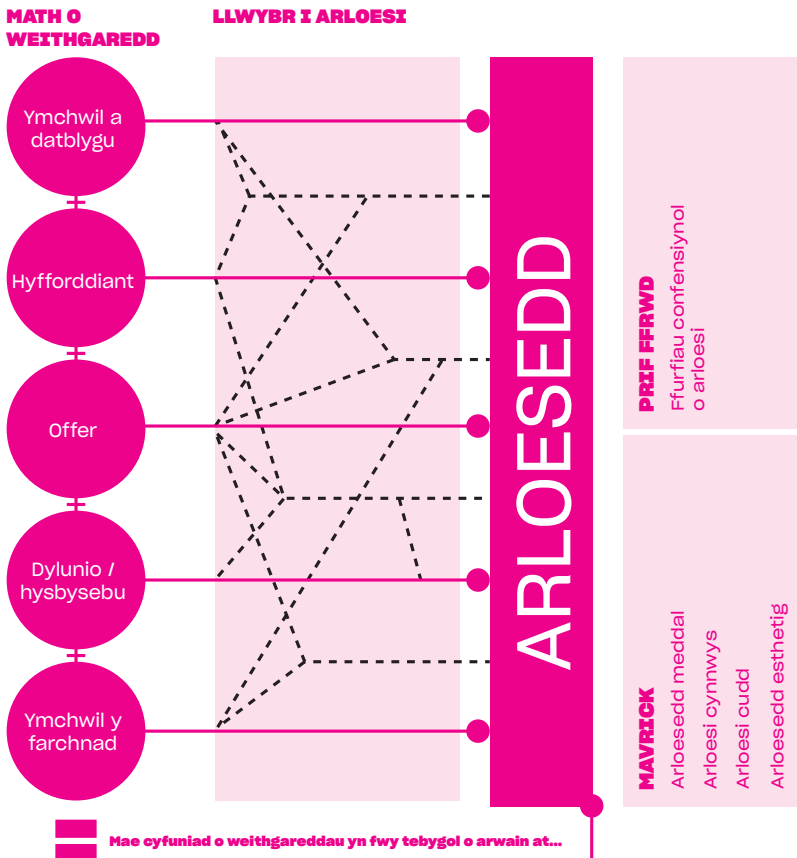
MATH O WEITHGAREDD

LLWYBR I ARLOESI

Ymchwil a datblygu

Hyfforddiant

Offer

Dylunio / hysbysebu

Ymchwil y farchnad

ARLOESEDD

PRIF FFRWD
Ffurfiau confensiynol o arloesi

MAVRICK
Arloesedd meddal
Arloesi cynnwys
Arloesi cudd
Arloesedd esthetig

Mae cyfuniad o weithgareddau yn fwy tebygol o arwain at...